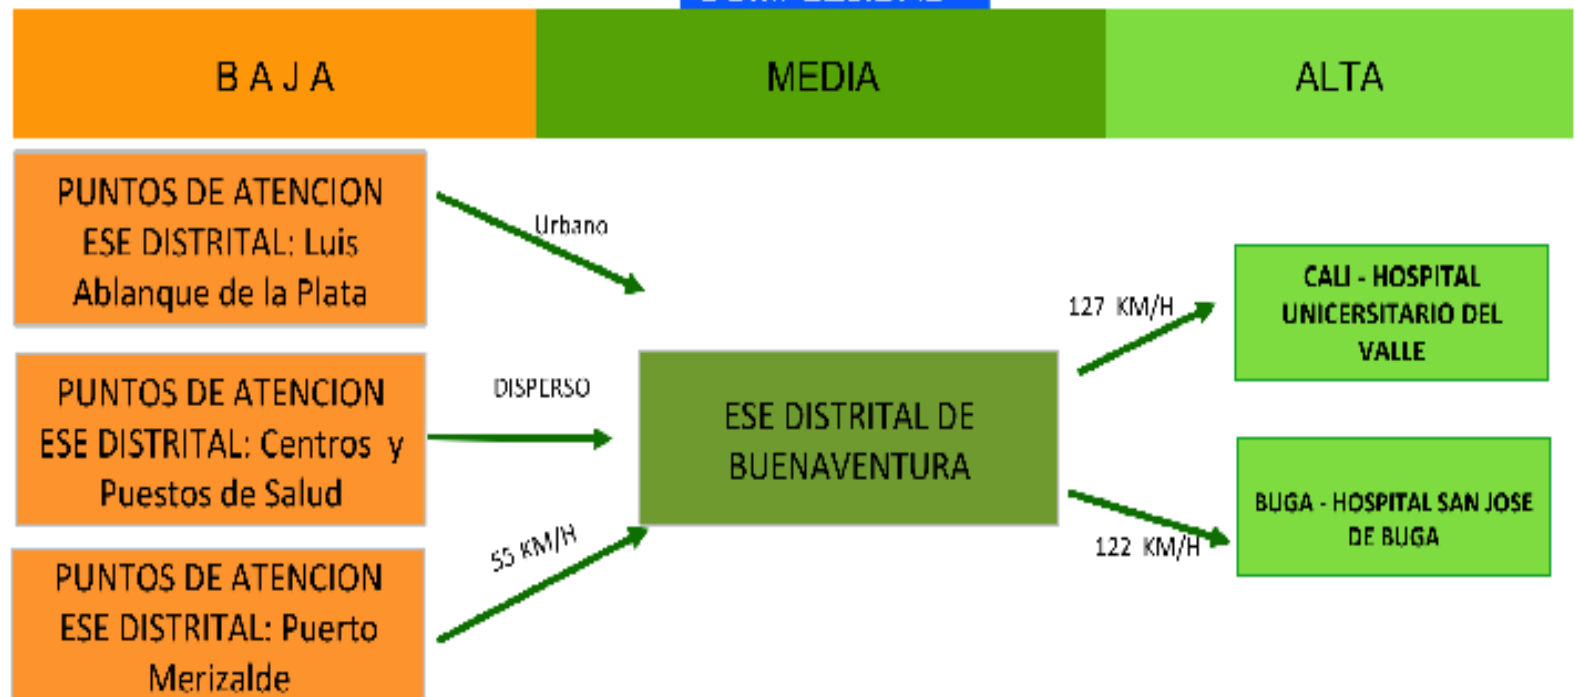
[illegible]

B A J A

MEDIA

ALTA

PUNTOS DE ATENCION ESE DISTRITAL: Luis Ablanque de la Plata

Urbano

PUNTOS DE ATENCION ESE DISTRITAL: Centros y Puestos de Salud

DISPERSO

PUNTOS DE ATENCION ESE DISTRITAL: Puerto Merizalde

55 KM/H

ESE DISTRITAL DE BUENAVENTURA

127 KM/H

CALI - HOSPITAL UNICERSITARIO DEL VALLE

122 KM/H

BUGA - HOSPITAL SAN JOSE DE BUGA